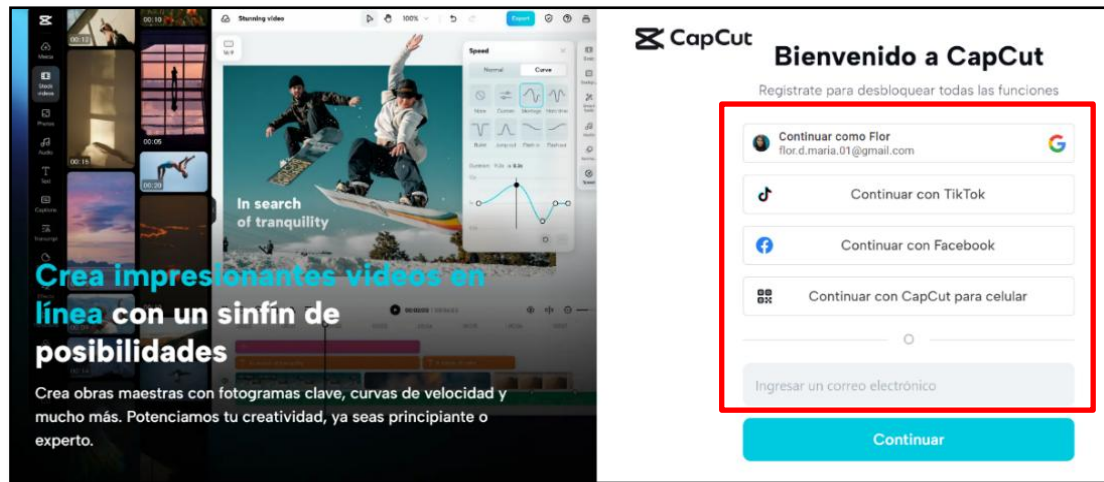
Media
Stock videos
Photos
Audio
Text
Captions
Transcript

00:12
00:10
00:15
00:05
00:20

Stunning video
100%
Export

Speed
Normal
Curve
None
Custom
Montage
Hero time
Bullet
Jump cut
Flash in
Flash out

In search of tranquility

Crea impresionantes videos en línea con un sinfín de posibilidades

Crea obras maestras con fotogramas clave, curvas de velocidad y mucho más. Potenciamos tu creatividad, ya seas principiante o experto.

CapCut
Bienvenido a CapCut
Regístrate para desbloquear todas las funciones

Continuar como Flor
flor.d.maria.01@gmail.com

Continuar con TikTok

Continuar con Facebook

Continuar con CapCut para celular

O

Ingresar un correo electrónico

Continuar